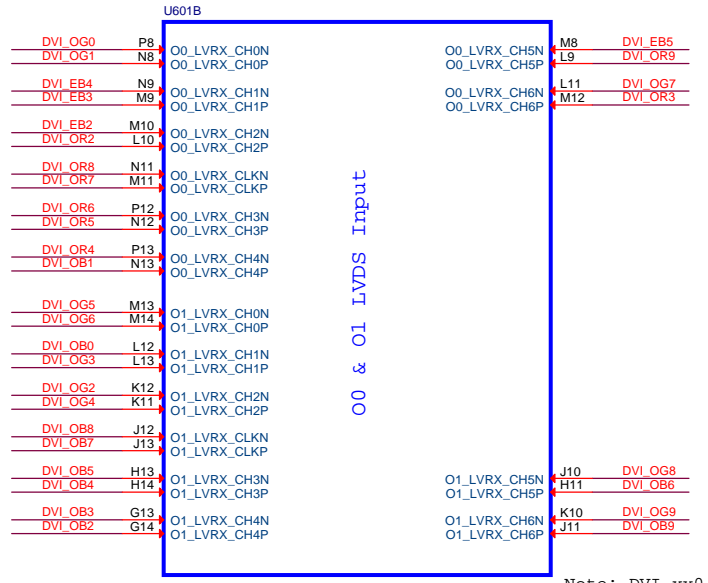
U601B

DVI_OG0 P8 O0_LVRX_CH0N
DVI_OG1 N8 O0_LVRX_CH0P
DVI_EB4 N9 O0_LVRX_CH1N
DVI_EB3 M9 O0_LVRX_CH1P
DVI_EB2 M10 O0_LVRX_CH2N
DVI_OR2 L10 O0_LVRX_CH2P
DVI_OR8 N11 O0_LVRX_CLKN
DVI_OR7 M11 O0_LVRX_CLKP
DVI_OR6 P12 O0_LVRX_CH3N
DVI_OR5 N12 O0_LVRX_CH3P
DVI_OR4 P13 O0_LVRX_CH4N
DVI_OB1 N13 O0_LVRX_CH4P
DVI_OG5 M13 O1_LVRX_CH0N
DVI_OG6 M14 O1_LVRX_CH0P
DVI_OB0 L12 O1_LVRX_CH1N
DVI_OG3 L13 O1_LVRX_CH1P
DVI_OG2 K12 O1_LVRX_CH2N
DVI_OG4 K11 O1_LVRX_CH2P
DVI_OB8 J12 O1_LVRX_CLKN
DVI_OB7 J13 O1_LVRX_CLKP
DVI_OB5 H13 O1_LVRX_CH3N
DVI_OB4 H14 O1_LVRX_CH3P
DVI_OB3 G13 O1_LVRX_CH4N
DVI_OB2 G14 O1_LVRX_CH4P

O0_LVRX_CH5N M8 DVI_EB5
O0_LVRX_CH5P L9 DVI_OR9
O0_LVRX_CH6N L11 DVI_OG7
O0_LVRX_CH6P M12 DVI_OR3

O0 & O1 LVDS Input

O1_LVRX_CH5N J10 DVI_OG8
O1_LVRX_CH5P H11 DVI_OB6
O1_LVRX_CH6N K10 DVI_OG9
O1_LVRX_CH6P J11 DVI_OB9

Note: DVI_xx0 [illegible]